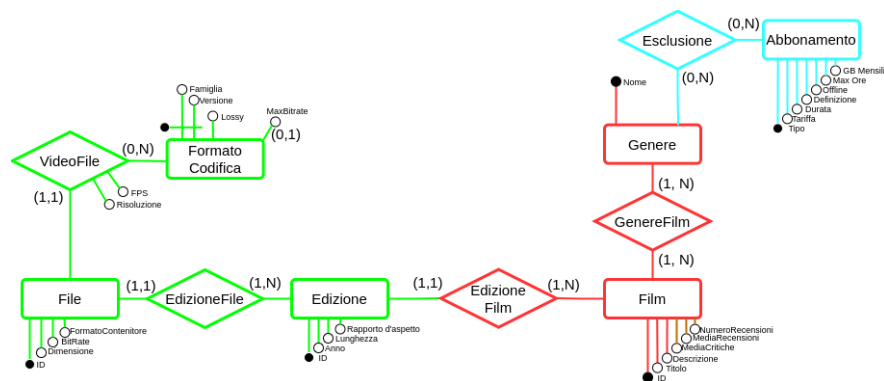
Esclusione
(0,N)
Abbonamento
GB Mensili
Max Ore
Offline
Definizione
Durata
Tariffa
Tipo
Nome
(0,N)
Famiglia
Versione
Lossy
MaxBitrate
(0,1)
VideoFile
(0,N)
Formato Codifica
FPS
Risoluzione
(1,1)
Genere
(1, N)
GenereFilm
(1, N)
File
(1,1)
EdizioneFile
(1,N)
Edizione
(1,1)
Edizione Film
(1,N)
Film
FormatoContenitore
BitRate
Dimensione
ID
Rapporto d'aspetto
Lunghezza
Anno
ID
NumeroRecensioni
MediaRecensioni
MediaCritiche
Descrizione
Titolo
ID